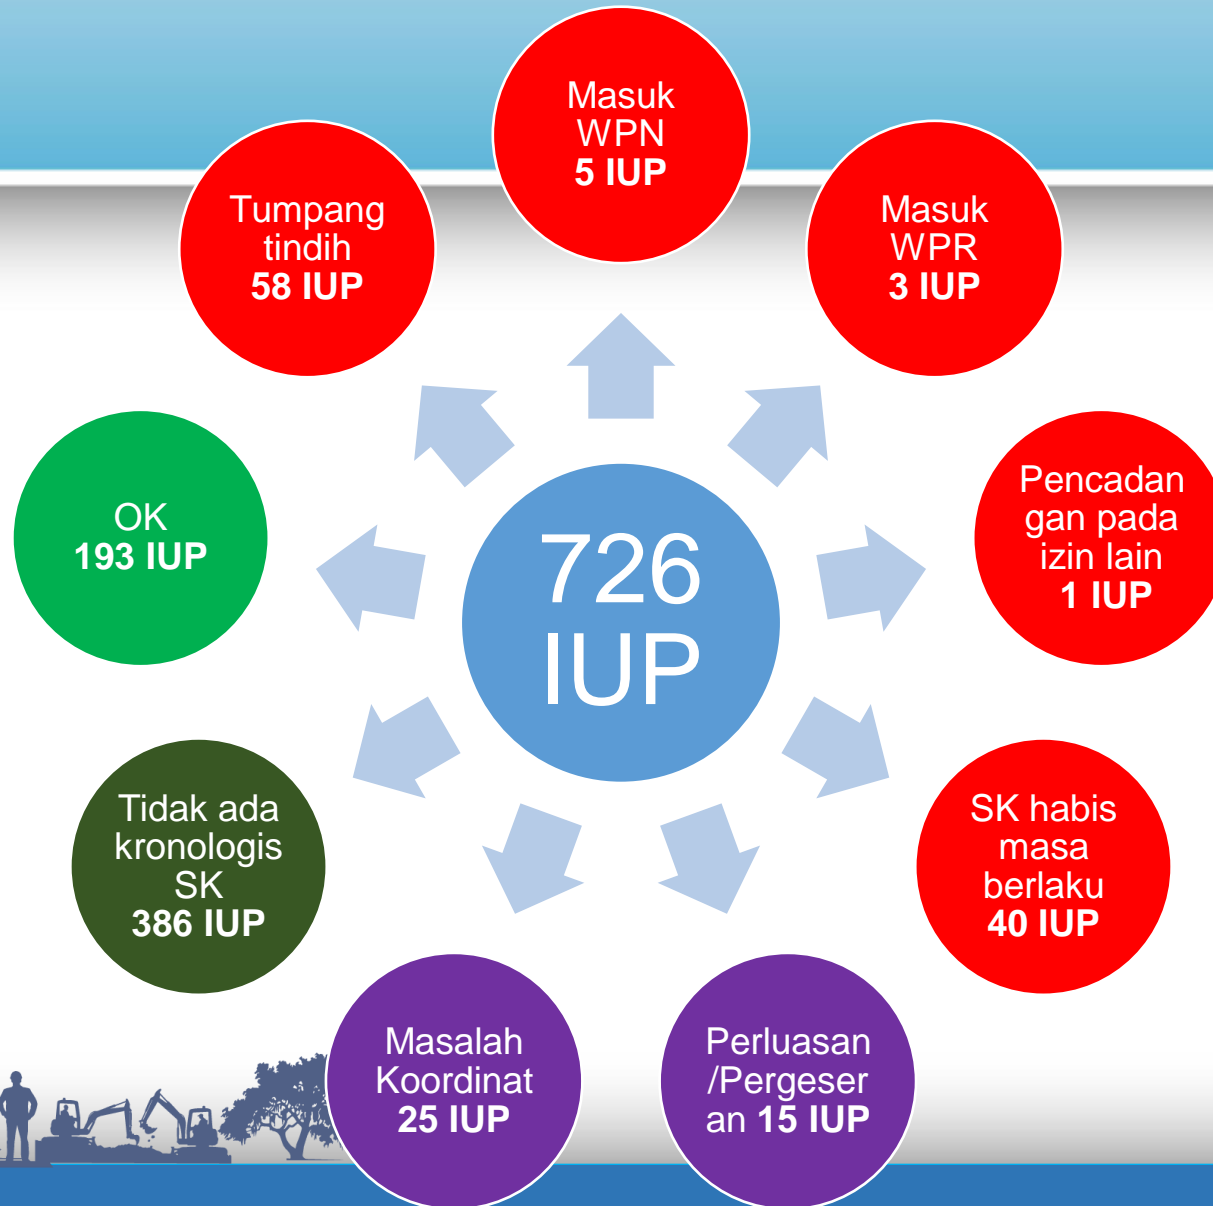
Masuk WPN
5 IUP

Masuk WPR
3 IUP

Pencadangan pada izin lain
1 IUP

SK habis masa berlaku
40 IUP

Perluasan /Pergeseran 15 IUP

Masalah Koordinat
25 IUP

Tidak ada kronologis SK
386 IUP

OK
193 IUP

Tumpang tindih
58 IUP

726 IUP